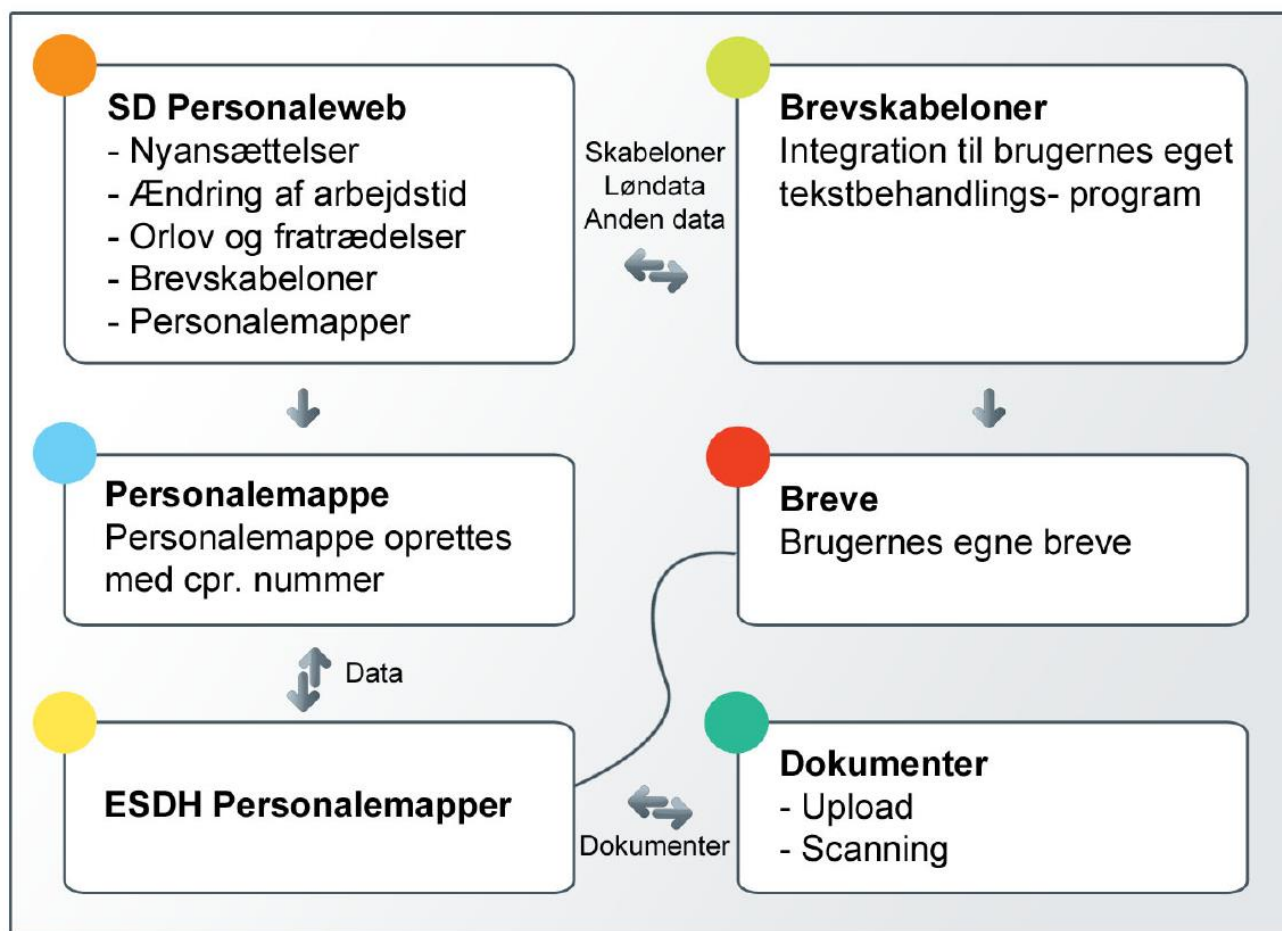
**SD Personaleweb**
- Nyansættelser
- Ændring af arbejdstid
- Orlov og fratrædelser
- Brevskabeloner
- Personalemapper

Skabeloner
Løndata
Anden data

**Brevskabeloner**
Integration til brugernes eget tekstbehandlings- program

**Personalemappe**
Personalemappe oprettes med cpr. nummer

**Breve**
Brugernes egne breve

Data

**ESDH Personalemapper**

Dokumenter

**Dokumenter**
- Upload
- Scanning